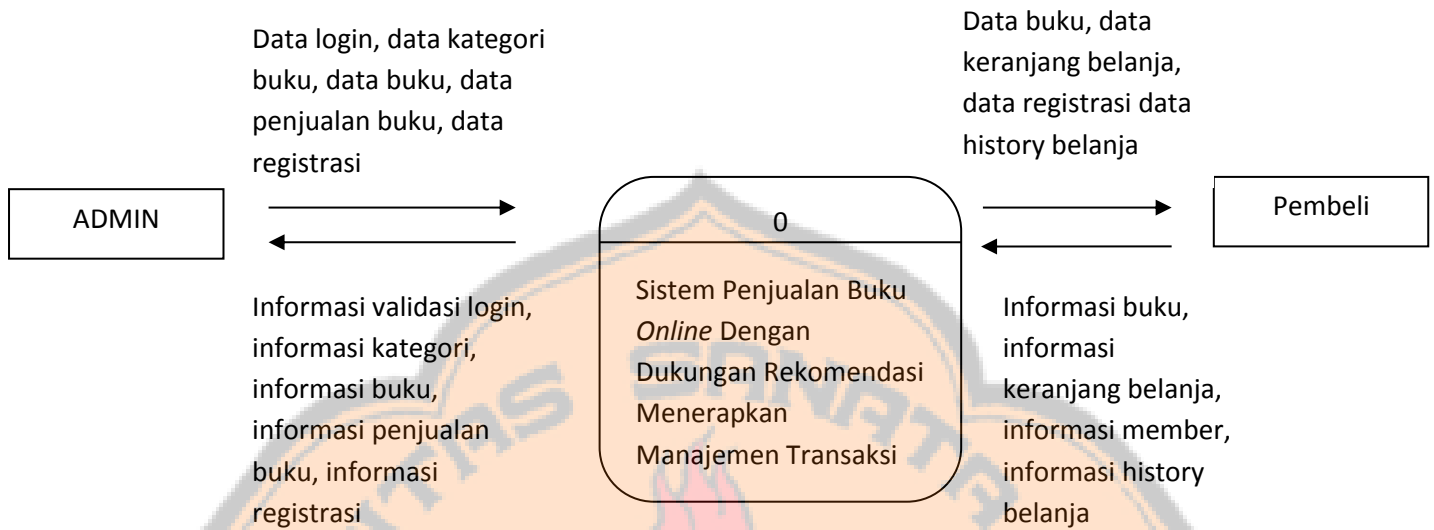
Data login, data kategori buku, data buku, data penjualan buku, data registrasi

Data buku, data keranjang belanja, data registrasi data history belanja

ADMIN

0

Pembeli

Sistem Penjualan Buku *Online* Dengan Dukungan Rekomendasi Menerapkan Manajemen Transaksi

Informasi validasi login, informasi kategori, informasi buku, informasi penjualan buku, informasi registrasi

Informasi buku, informasi keranjang belanja, informasi member, informasi history belanja